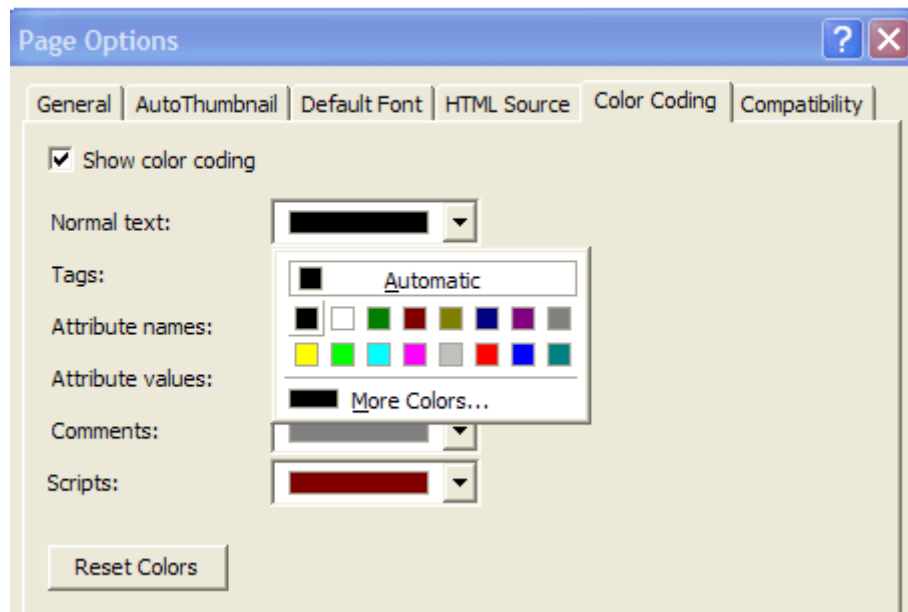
Page Options

General | AutoThumbnail | Default Font | HTML Source | Color Coding | Compatibility

Show color coding

Normal text:

Tags:

Attribute names:

Attribute values:

Comments:

Scripts:

Automatic

More Colors...

Reset Colors